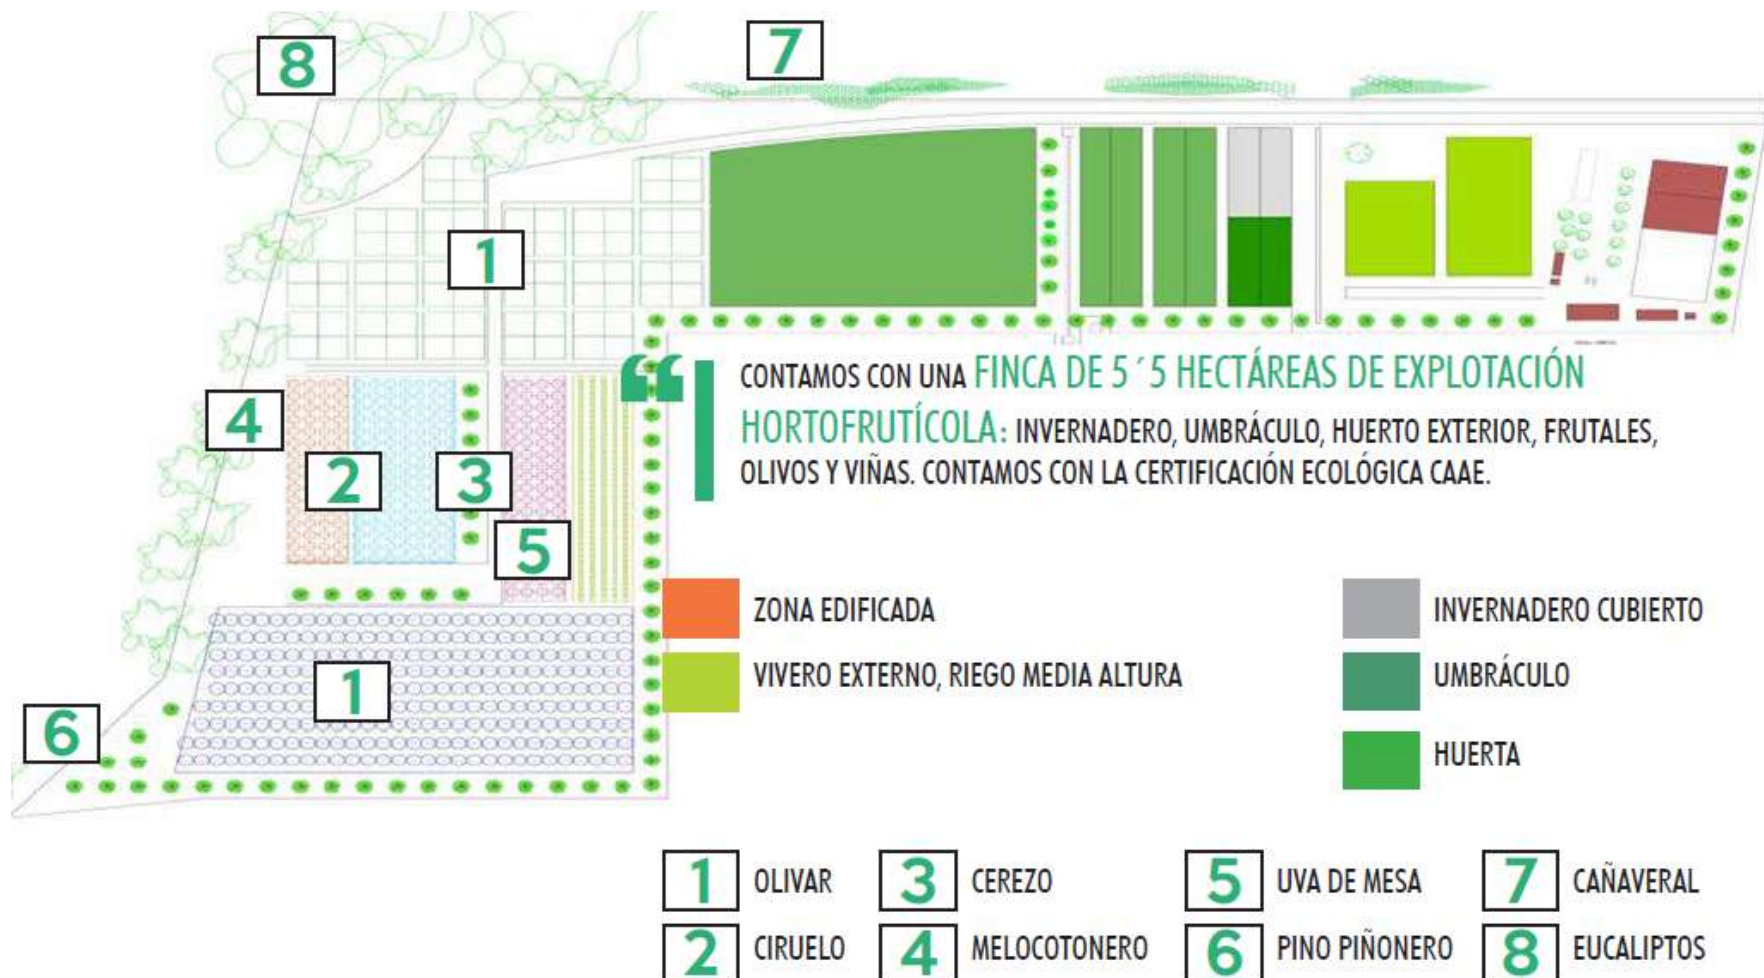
8

7

1

4

2

3

5

1

6

“

CONTAMOS CON UNA FINCA DE 5´5 HECTÁREAS DE EXPLOTACIÓN HORTOFRUTÍCOLA: INVERNADERO, UMBRÁCULO, HUERTO EXTERIOR, FRUTALES, OLIVOS Y VIÑAS. CONTAMOS CON LA CERTIFICACIÓN ECOLÓGICA CAAE.

ZONA EDIFICADA

VIVERO EXTERNO, RIEGO MEDIA ALTURA

INVERNADERO CUBIERTO

UMBRÁCULO

HUERTA

1 OLIVAR

2 CIRUELO

3 CEREZO

4 MELOCOTONERO

5 UVA DE MESA

6 PINO PIÑONERO

7 CAÑAVERAL

8 EUCALIPTOS